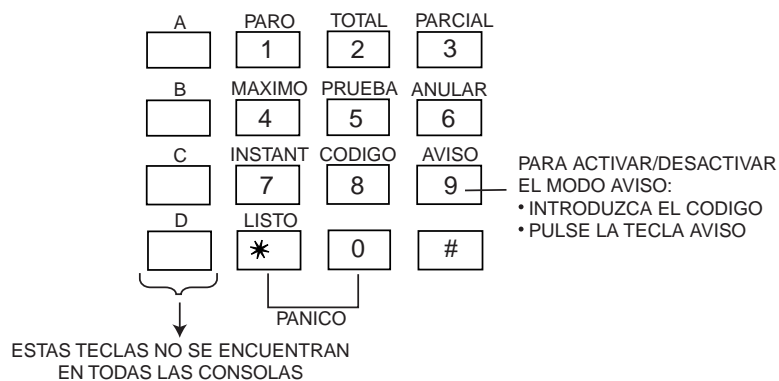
A
PARO
1
TOTAL
2
PARCIAL
3

B
MAXIMO
4
PRUEBA
5
ANULAR
6

C
INSTANT
7
CODIGO
8
AVISO
9

PARA ACTIVAR/DESACTIVAR EL MODO AVISO:
• INTRODUZCA EL CODIGO
• PULSE LA TECLA AVISO

D
LISTO
*
0
#

PANICO

ESTAS TECLAS NO SE ENCUENTRAN EN TODAS LAS CONSOLAS